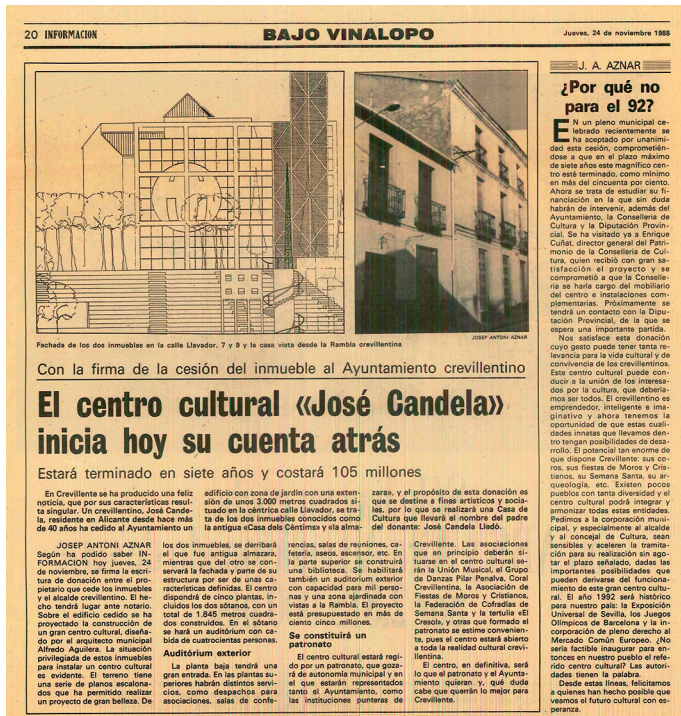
20 INFORMACION

BAJO VINALOPO

Jueves, 24 de noviembre 1988

Fachada de los dos inmuebles en la calle Llavador, 7 y 9 y la casa vista desde la Rambla crevillentina

JOSEP ANTONI AZNAR

Con la firma de la cesión del inmueble al Ayuntamiento crevillentino

El centro cultural «José Candela» inicia hoy su cuenta atrás

Estará terminado en siete años y costará 105 millones

En Crevillente se ha producido una feliz noticia, que por sus características resulta singular. Un crevillentino, José Candela, residente en Alicante desde hace más de 40 años ha cedido al Ayuntamiento un edificio con zona de jardín con una extensión de unos 3.000 metros cuadrados situado en la céntrica calle Llavador, se trata de los dos inmuebles conocidos como la antigua «Casa dels Cantins» y las almazaras, y el propósito de esta donación es que se destine a fines artísticos y sociales, por lo que se realizará una Casa de Cultura que llevará el nombre del padre del donante: José Candela Lledó.

JOSEP ANTONI AZNAR

Según ha podido saber INFORMACION hoy jueves, 24 de noviembre, se firma la escritura de donación entre el propietario que cede los inmuebles y el alcalde crevillentino. El hecho tendrá lugar ante notario. Sobre el edificio cedido se ha proyectado la construcción de un gran centro cultural, diseñado por el arquitecto municipal Alfredo Aguilera. La situación privilegiada de estos inmuebles para instalar un centro cultural es evidente. El terreno tiene una serie de planos escalonados que ha permitido realizar un proyecto de gran belleza. De los dos inmuebles, se derribará el que fue antigua almazara, mientras que del otro se conservará la fachada y parte de su estructura por ser de unas características definidas. El centro dispondrá de cinco plantas, incluidos los dos sótanos, con un total de 1.845 metros cuadrados construidos. En el sótano se hará un auditorium con cabida de cuatrocientas personas.

Auditórium exterior

La planta baja tendrá una gran entrada. En las plantas superiores habrá distintos servicios, como despachos para asociaciones, salas de conferencias, salas de reuniones, cafetería, aseos, ascensor, etc. En la parte superior se construirá una biblioteca. Se habilitará también un auditorium exterior con capacidad para mil personas y una zona ajardinada con vistas a la Rambla. El proyecto está presupuestado en más de ciento cinco millones.

Se constituirá un patronato

El centro cultural estará regido por un patronato, que gozará de autonomía municipal y en el que estarán representados tanto el Ayuntamiento, como las instituciones punteras de Crevillente. Las asociaciones que en principio deberán situarse en el centro cultural serán la Unión Musical, el Grupo de Danzas Pilar Penalva, Coral Crevillentina, la Asociación de Fiestas de Moros y Cristianos, la Federación de Cofradías de Semana Santa y la tertulia «El Cresol», y otras que formado el patronato se estime conveniente, pues el centro estará abierto a toda la realidad cultural crevillentina.

El centro, en definitiva, será lo que el patronato y el Ayuntamiento quieran y, qué duda cabe que querrán lo mejor para Crevillente.

J. A. AZNAR

¿Por qué no para el 92?

En un pleno municipal celebrado recientemente se ha aceptado por unanimidad esta cesión, comprometiéndose a que en el plazo máximo de siete años este magnífico centro esté terminado, como mínimo en más del cincuenta por ciento. Ahora se trata de estudiar su financiación en la que sin duda habrán de intervenir, además del Ayuntamiento, la Conselleria de Cultura y la Diputación Provincial. Se ha visitado ya a Enrique Cuñat, director general del Patrimonio de la Conselleria de Cultura, quien recibió con gran satisfacción el proyecto y se comprometió a que la Conselleria se haría cargo del mobiliario del centro e instalaciones complementarias. Próximamente se tendrá un contacto con la Diputación Provincial, de la que se espera una importante partida.

Nos satisface esta donación cuyo gesto puede tener tanta relevancia para la vida cultural y de convivencia de los crevillentinos. Este centro cultural puede conducir a la unión de los interesados por la cultura, que deberíamos ser todos. El crevillentino es emprendedor, inteligente e imaginativo y ahora tenemos la oportunidad de que estas cualidades innatas que llevamos dentro tengan posibilidades de desarrollo. El potencial tan enorme de que dispone Crevillente: sus coros, sus fiestas de Moros y Cristianos, su Semana Santa, su arqueología, etc. Existen pocos pueblos con tanta diversidad y el centro cultural podrá integrar y armonizar todas estas entidades. Pedimos a la corporación municipal, y especialmente al alcalde y al concejal de Cultura, sean sensibles y aceleren la tramitación para su realización sin agotar el plazo señalado, dadas las importantes posibilidades que pueden derivarse del funcionamiento de este gran centro cultural. El año 1992 será histórico para nuestro país: la Exposición Universal de Sevilla, los Juegos Olímpicos de Barcelona y la incorporación de pleno derecho al Mercado Común Europeo. ¿No sería factible inaugurar para entonces en nuestro pueblo el referido centro cultural? Las autoridades tienen la palabra.

Desde estas líneas, felicitamos a quienes han hecho posible que veamos el futuro cultural con esperanza.